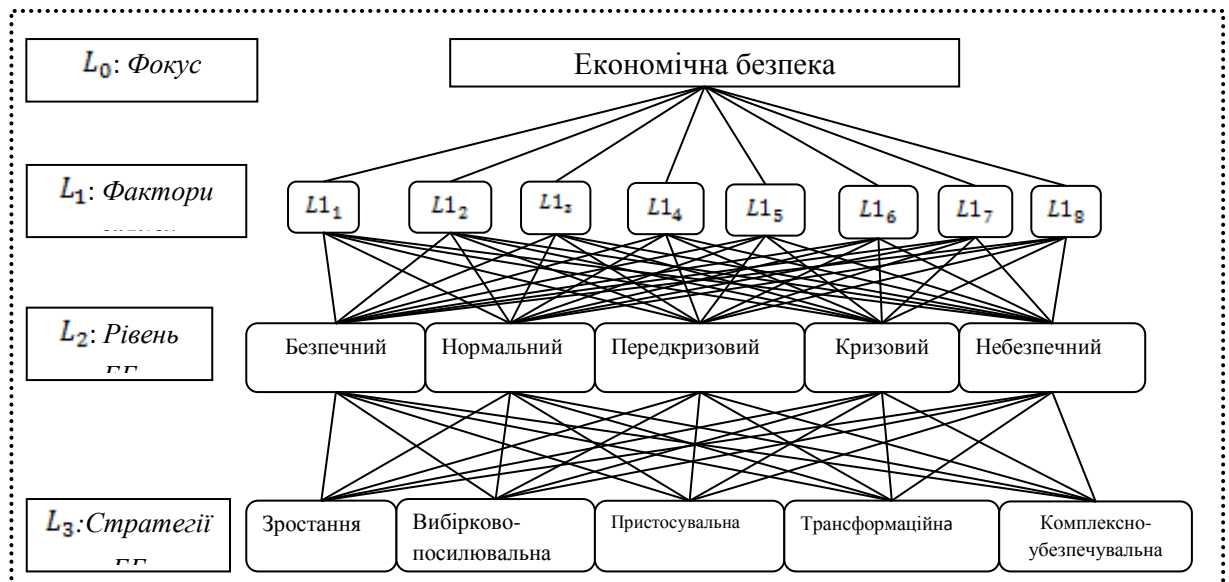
$L_0$: Фокус

Економічна безпека

$L_1$: Фактори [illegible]

$L1_1$ $L1_2$ $L1_3$ $L1_4$ $L1_5$ $L1_6$ $L1_7$ $L1_8$

$L_2$: Рівень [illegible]

Безпечний | Нормальний | Передкризовий | Кризовий | Небезпечний

$L_3$: Стратегії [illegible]

Зростання | Вибірково-посилювальна | Пристосувальна | Трансформаційна | Комплексно-убезпечувальна